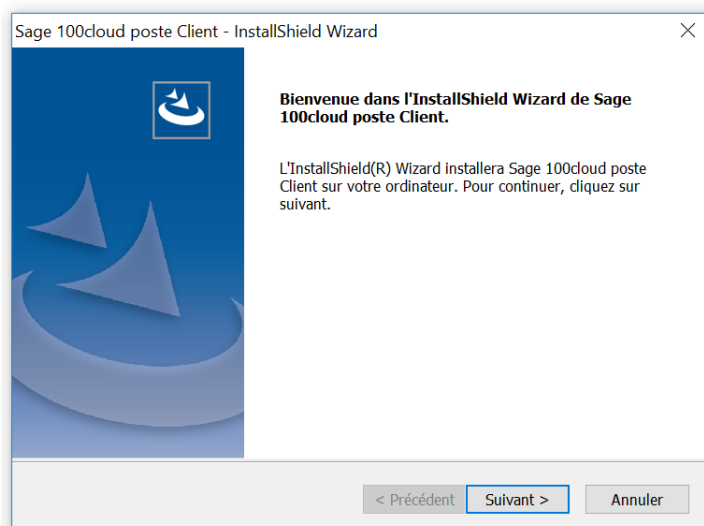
Sage 100cloud poste Client - InstallShield Wizard

Bienvenue dans l'InstallShield Wizard de Sage 100cloud poste Client.

L'InstallShield(R) Wizard installera Sage 100cloud poste Client sur votre ordinateur. Pour continuer, cliquez sur suivant.

< Précédent
Suivant >
Annuler